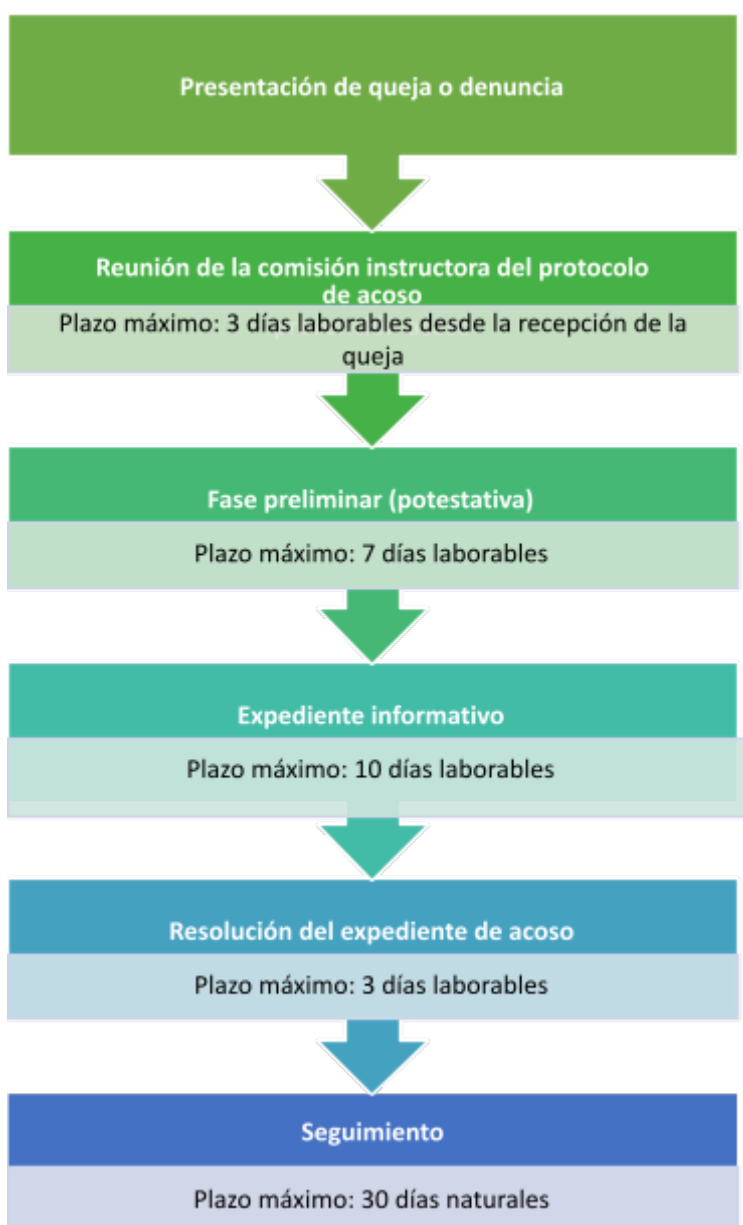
Presentación de queja o denuncia

Reunión de la comisión instructora del protocolo de acoso

Plazo máximo: 3 días laborables desde la recepción de la queja

Fase preliminar (potestativa)

Plazo máximo: 7 días laborables

Expediente informativo

Plazo máximo: 10 días laborables

Resolución del expediente de acoso

Plazo máximo: 3 días laborables

Seguimiento

Plazo máximo: 30 días naturales